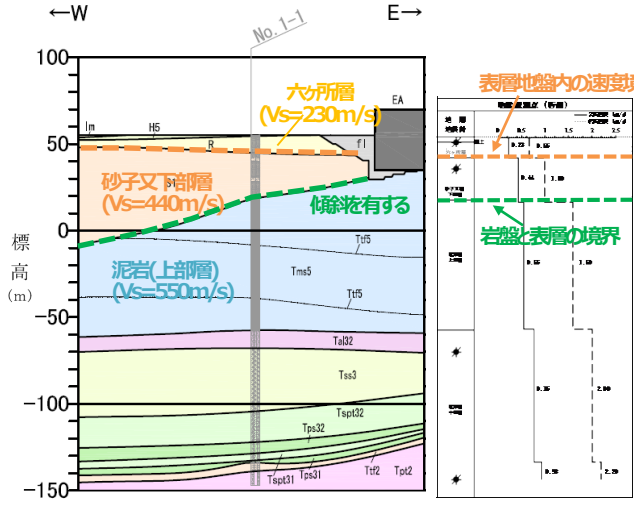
←W

E→

No. 1-1

100

50

0

-50

-100

-150

標高(m)

六ヶ所層
(Vs=230m/s)

EA

lm

H5

R

fl

砂子又下部層
(Vs=440m/s)

傾斜を有する

泥岩(上部層)
(Vs=550m/s)

Ttf5

Tms5

Ttf5

Tal32

Tss3

Tspt32

Tps32

Tspt31

Tps31

Ttf2

Tpt2

表層地盤内の速度境

岩盤と表層の境界

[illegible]

0

0.5

1

1.5

2

2.5

0.23

0.55

0.44

1.59

0.55

1.59

0.35

2.00

0.50

2.20